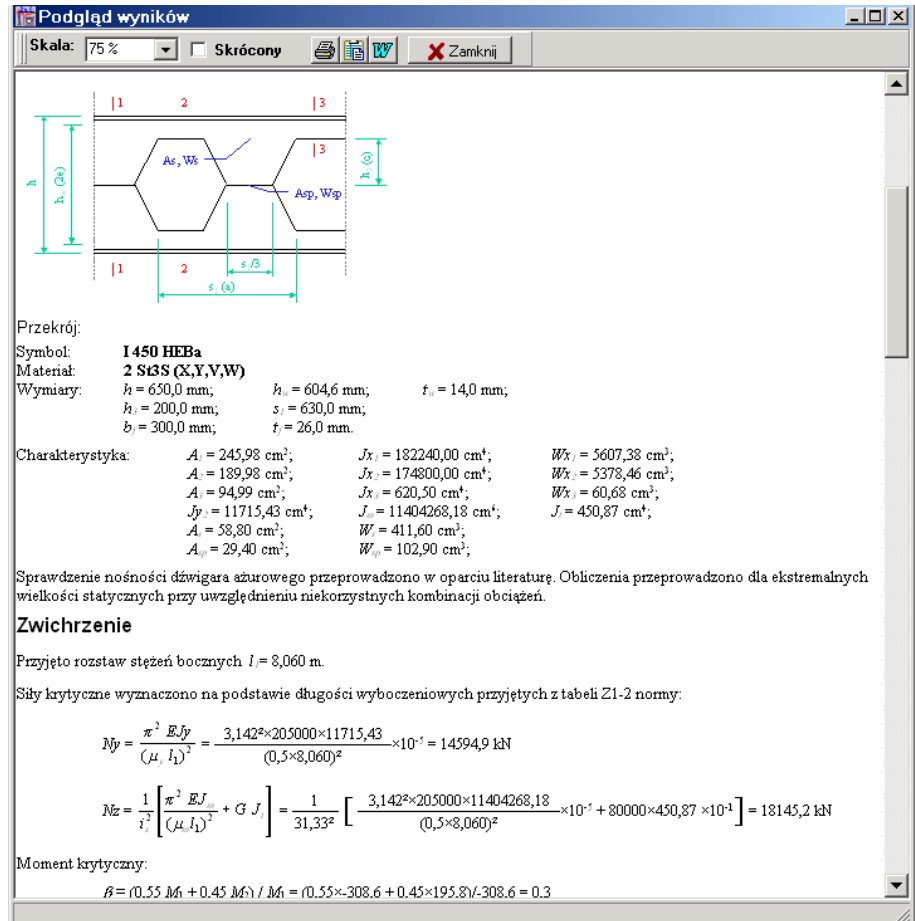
Podgląd wyników

Skala: 75 % Skrócony Zamknij

|1 2 |3
|3
As, Ws
Asp, Wsp
h
$h_o$ (2e)
$h_i$ (e)
|1 2
$s_i/3$
$s_i$ (a)

Przekrój:

Symbol: I 450 HEBa
Materiał: 2 St3S (X,Y,V,W)
Wymiary: $h$ = 650,0 mm; $h_w$ = 604,6 mm; $t_w$ = 14,0 mm;
$h_i$ = 200,0 mm; $s_i$ = 630,0 mm;
$b_f$ = 300,0 mm; $t_f$ = 26,0 mm.

Charakterystyka:
$A_1$ = 245,98 cm²; $Jx_1$ = 182240,00 cm⁴; $Wx_1$ = 5607,38 cm³;
$A_2$ = 189,98 cm²; $Jx_2$ = 174800,00 cm⁴; $Wx_2$ = 5378,46 cm³;
$A_3$ = 94,99 cm²; $Jx_3$ = 620,50 cm⁴; $Wx_3$ = 60,68 cm³;
$Jy_2$ = 11715,43 cm⁴; $J_\omega$ = 11404268,18 cm⁶; $J_t$ = 450,87 cm⁴;
$A_s$ = 58,80 cm²; $W_s$ = 411,60 cm³;
$A_{sp}$ = 29,40 cm²; $W_{sp}$ = 102,90 cm³;

Sprawdzenie nośności dźwigara ażurowego przeprowadzono w oparciu literaturę. Obliczenia przeprowadzono dla ekstremalnych wielkości statycznych przy uwzględnieniu niekorzystnych kombinacji obciążeń.

Zwichrzenie

Przyjęto rozstaw stężeń bocznych $l_1$= 8,060 m.

Siły krytyczne wyznaczono na podstawie długości wyboczeniowych przyjętych z tabeli Z1-2 normy:

$Ny = \frac{\pi^2\ EJy}{(\mu_y\ l_1)^2} = \frac{3,142^2\times205000\times11715,43}{(0,5\times8,060)^2}\times10^{-5} = 14594,9$ kN

$Nz = \frac{1}{i_s^2}\left[\frac{\pi^2\ EJ_\omega}{(\mu_\omega l_1)^2} + G\ J_t\right] = \frac{1}{31,33^2}\left[\frac{3,142^2\times205000\times11404268,18}{(0,5\times8,060)^2}\times10^{-5} + 80000\times450,87\times10^{-1}\right] = 18145,2$ kN

Moment krytyczny:

$\beta$ = (0,55 $M_1$ + 0,45 $M_2$) / $M_1$ = (0,55×-308,6 + 0,45×195,8)/-308,6 = 0,3